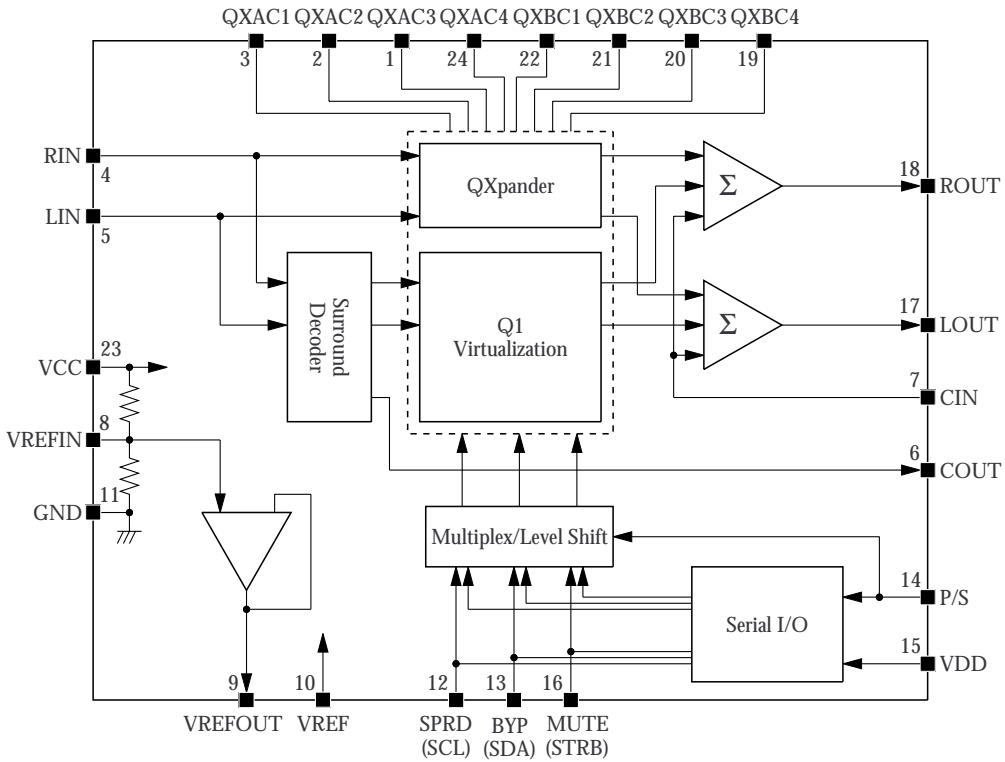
QXAC1 QXAC2 QXAC3 QXAC4 QXBC1 QXBC2 QXBC3 QXBC4

3 2 1 24 22 21 20 19

RIN 4

LIN 5

QXpander

$\Sigma$

18 ROUT

Surround Decoder

Q1 Virtualization

$\Sigma$

17 LOUT

VCC 23

7 CIN

VREFIN 8

6 COUT

GND 11

Multiplex/Level Shift

14 P/S

Serial I/O

15 VDD

9 VREFOUT

10 VREF

12 SPRD (SCL)

13 BYP (SDA)

16 MUTE (STRB)